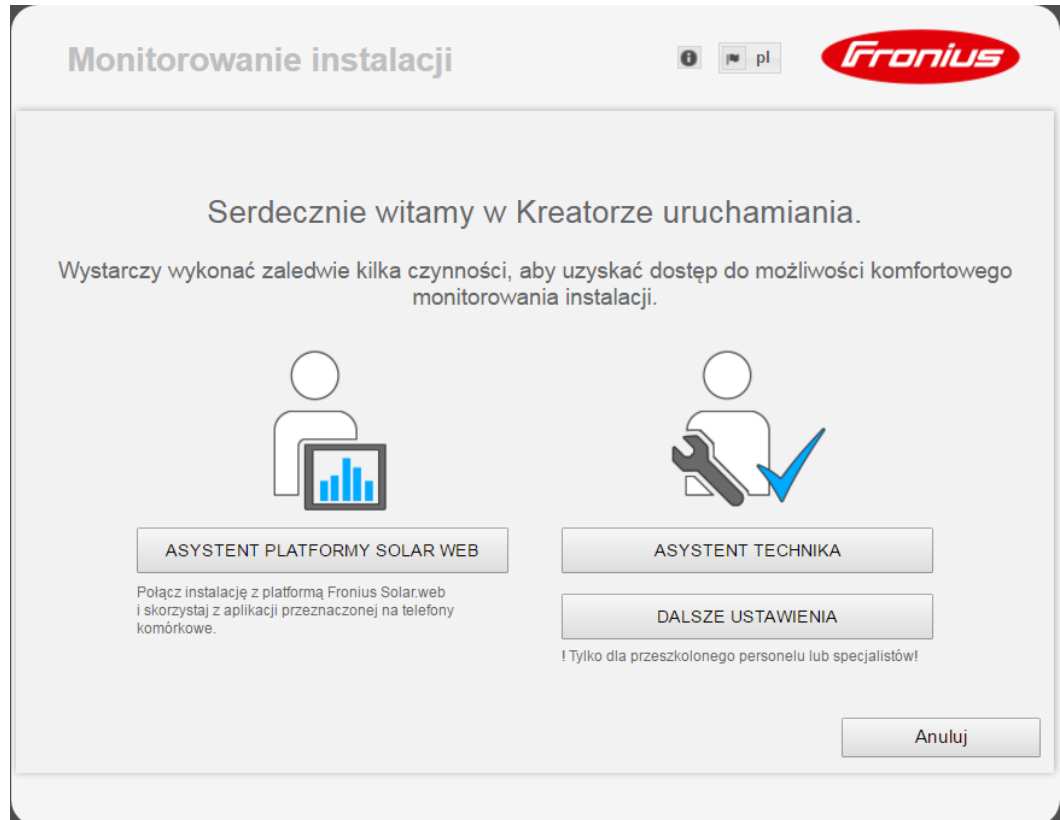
Monitorowanie instalacji

pl

Fronius

Serdecznie witamy w Kreatorze uruchamiania.

Wystarczy wykonać zaledwie kilka czynności, aby uzyskać dostęp do możliwości komfortowego monitorowania instalacji.

ASYSTENT PLATFORMY SOLAR WEB

Połącz instalację z platformą Fronius Solar.web i skorzystaj z aplikacji przeznaczonej na telefony komórkowe.

ASYSTENT TECHNIKA

DALSZE USTAWIENIA

! Tylko dla przeszkolonego personelu lub specjalistów!

Anuluj